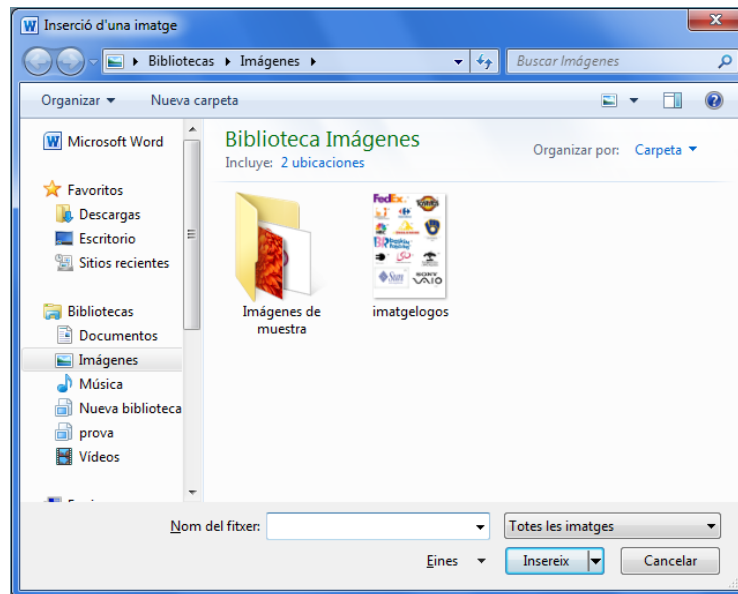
Inserció d'una imatge

Bibliotecas ▸ Imágenes ▸

Buscar Imágenes

Organizar ▾ Nueva carpeta

Microsoft Word

Favoritos
Descargas
Escritorio
Sitios recientes

Bibliotecas
Documentos
Imágenes
Música
Nueva biblioteca
prova
Vídeos

Biblioteca Imágenes
Incluye: 2 ubicaciones

Organizar por: Carpeta ▾

Imágenes de muestra

imatgelogos

FedEx

SONY VAIO

Nom del fitxer:

Totes les imatges

Eines ▾

Insereix

Cancelar